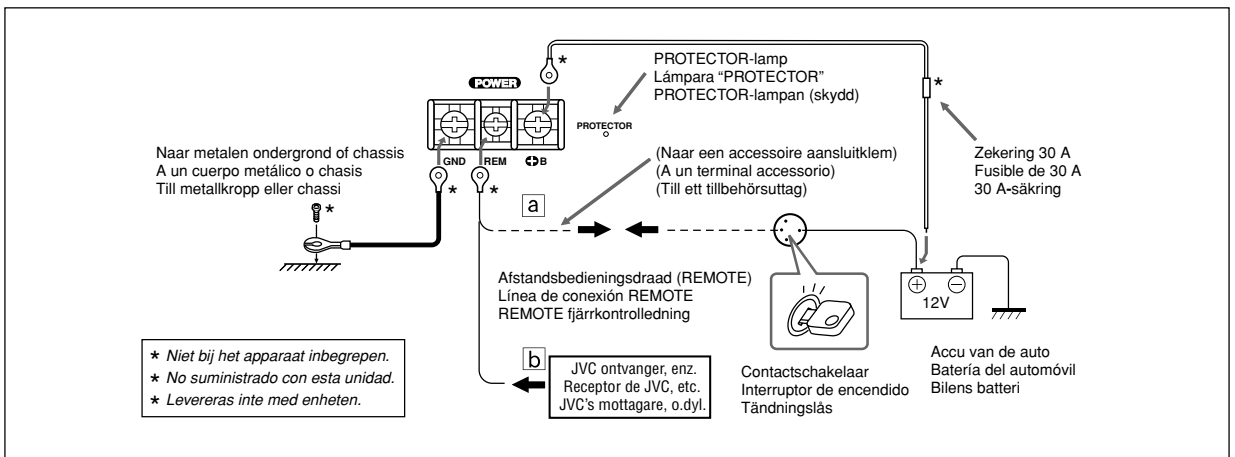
POWER

PROTECTOR-lamp
Lámpara “PROTECTOR”
PROTECTOR-lampan (skydd)

PROTECTOR

GND REM B

Naar metalen ondergrond of chassis
A un cuerpo metálico o chasis
Till metallkropp eller chassi

(Naar een accessoire aansluitklem)
(A un terminal accessorio)
(Till ett tillbehörsuttag)

Zekering 30 A
Fusible de 30 A
30 A-säkring

a

Afstandsbedieningsdraad (REMOTE)
Línea de conexión REMOTE
REMOTE fjärrkontrolledning

12V

b

JVC ontvanger, enz.
Receptor de JVC, etc.
JVC’s mottagare, o.dyl.

Contactschakelaar
Interruptor de encendido
Tändningslås

Accu van de auto
Batería del automóvil
Bilens batteri

* Niet bij het apparaat inbegrepen.
* No suministrado con esta unidad.
* Levereras inte med enheten.